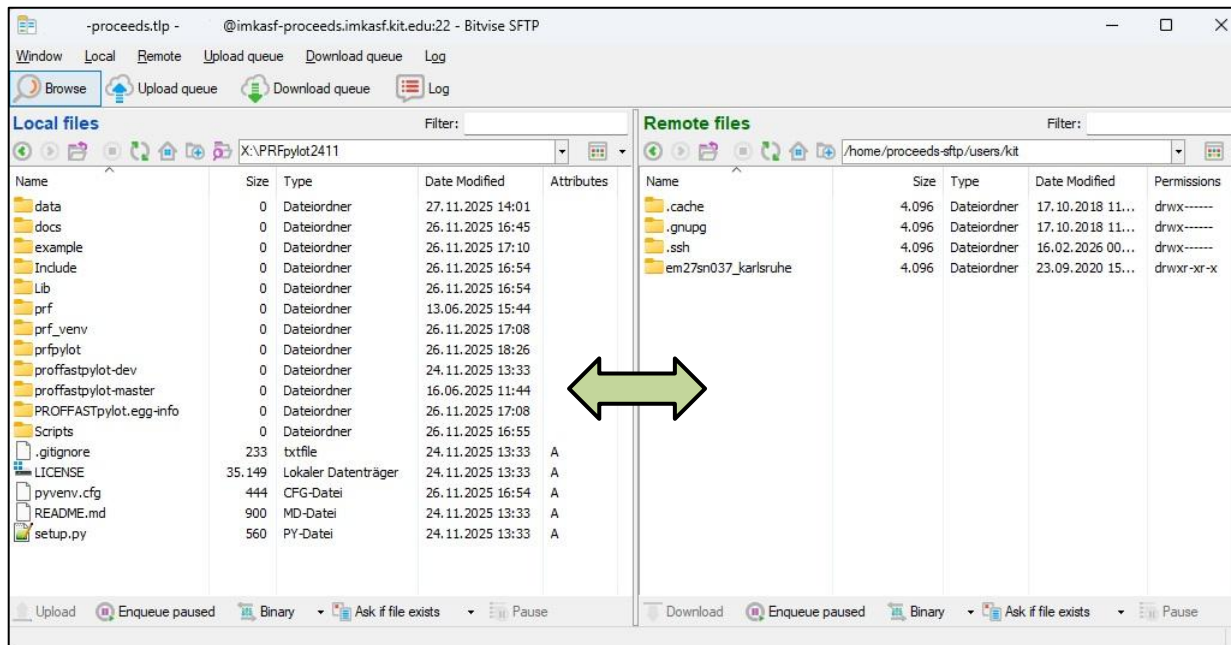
-proceeds.tlp - @imkasf-proceeds.imkasf.kit.edu:22 - Bitvise SFTP

Window Local Remote Upload queue Download queue Log

Browse Upload queue Download queue Log

Local files Filter:

X:\PRFpylot2411

| Name | Size | Type | Date Modified | Attributes |
|---|---|---|---|---|
| data | 0 | Dateiordner | 27.11.2025 14:01 | |
| docs | 0 | Dateiordner | 26.11.2025 16:45 | |
| example | 0 | Dateiordner | 26.11.2025 17:10 | |
| Include | 0 | Dateiordner | 26.11.2025 16:54 | |
| Lib | 0 | Dateiordner | 26.11.2025 16:54 | |
| prf | 0 | Dateiordner | 13.06.2025 15:44 | |
| prf_venv | 0 | Dateiordner | 26.11.2025 17:08 | |
| prfpylot | 0 | Dateiordner | 26.11.2025 18:26 | |
| proffastpylot-dev | 0 | Dateiordner | 24.11.2025 13:33 | |
| proffastpylot-master | 0 | Dateiordner | 16.06.2025 11:44 | |
| PROFFASTpylot.egg-info | 0 | Dateiordner | 26.11.2025 17:08 | |
| Scripts | 0 | Dateiordner | 26.11.2025 16:55 | |
| .gitignore | 233 | txtfile | 24.11.2025 13:33 | A |
| LICENSE | 35.149 | Lokaler Datenträger | 24.11.2025 13:33 | A |
| pyvenv.cfg | 444 | CFG-Datei | 26.11.2025 16:54 | A |
| README.md | 900 | MD-Datei | 24.11.2025 13:33 | A |
| setup.py | 560 | PY-Datei | 24.11.2025 13:33 | A |

Upload Enqueue paused Binary Ask if file exists Pause

Remote files Filter:

/home/proceeds-sftp/users/kit

| Name | Size | Type | Date Modified | Permissions |
|---|---|---|---|---|
| .cache | 4.096 | Dateiordner | 17.10.2018 11... | drwx------ |
| .gnupg | 4.096 | Dateiordner | 17.10.2018 11... | drwx------ |
| .ssh | 4.096 | Dateiordner | 16.02.2026 00... | drwx------ |
| em27sn037_karlsruhe | 4.096 | Dateiordner | 23.09.2020 15... | drwxr-xr-x |

Download Enqueue paused Binary Ask if file exists Pause